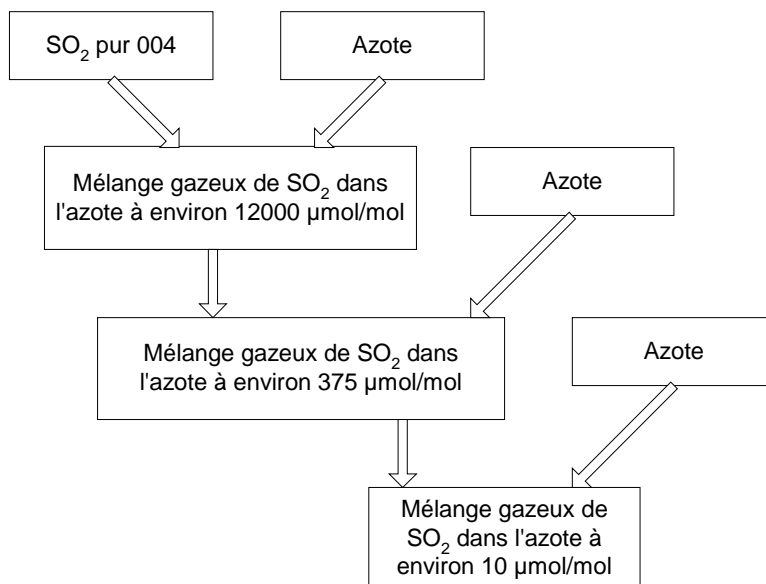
$SO_2$ pur 004

Azote

Mélange gazeux de $SO_2$ dans l'azote à environ 12000 µmol/mol

Azote

Mélange gazeux de $SO_2$ dans l'azote à environ 375 µmol/mol

Azote

Mélange gazeux de $SO_2$ dans l'azote à environ 10 µmol/mol